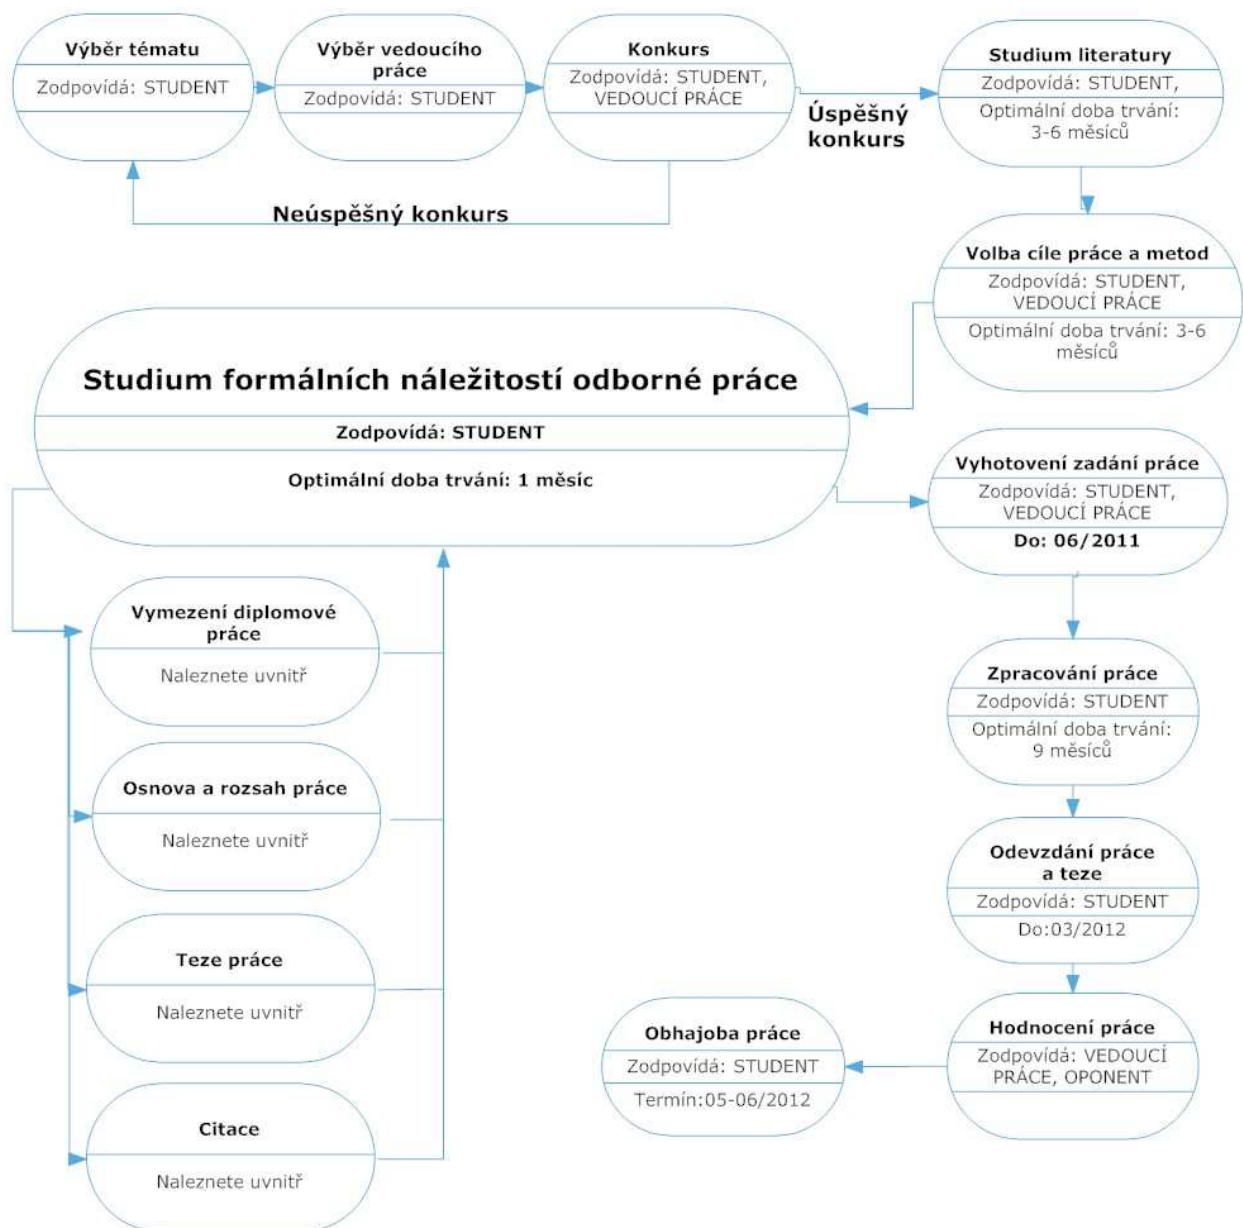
Výběr tématu
Zodpovídá: STUDENT

Výběr vedoucího práce
Zodpovídá: STUDENT

Konkurs
Zodpovídá: STUDENT, VEDOUCÍ PRÁCE

Úspěšný konkurs

Studium literatury
Zodpovídá: STUDENT,
Optimální doba trvání: 3-6 měsíců

Neúspěšný konkurs

Volba cíle práce a metod
Zodpovídá: STUDENT, VEDOUCÍ PRÁCE
Optimální doba trvání: 3-6 měsíců

Studium formálních náležitostí odborné práce
Zodpovídá: STUDENT
Optimální doba trvání: 1 měsíc

Vyhotovení zadání práce
Zodpovídá: STUDENT, VEDOUCÍ PRÁCE
Do: 06/2011

Vymezení diplomové práce
Naleznete uvnitř

Zpracování práce
Zodpovídá: STUDENT
Optimální doba trvání: 9 měsíců

Osnova a rozsah práce
Naleznete uvnitř

Odevzdání práce a teze
Zodpovídá: STUDENT
Do:03/2012

Teze práce
Naleznete uvnitř

Hodnocení práce
Zodpovídá: VEDOUCÍ PRÁCE, OPONENT

Obhajoba práce
Zodpovídá: STUDENT
Termín:05-06/2012

Citace
Naleznete uvnitř